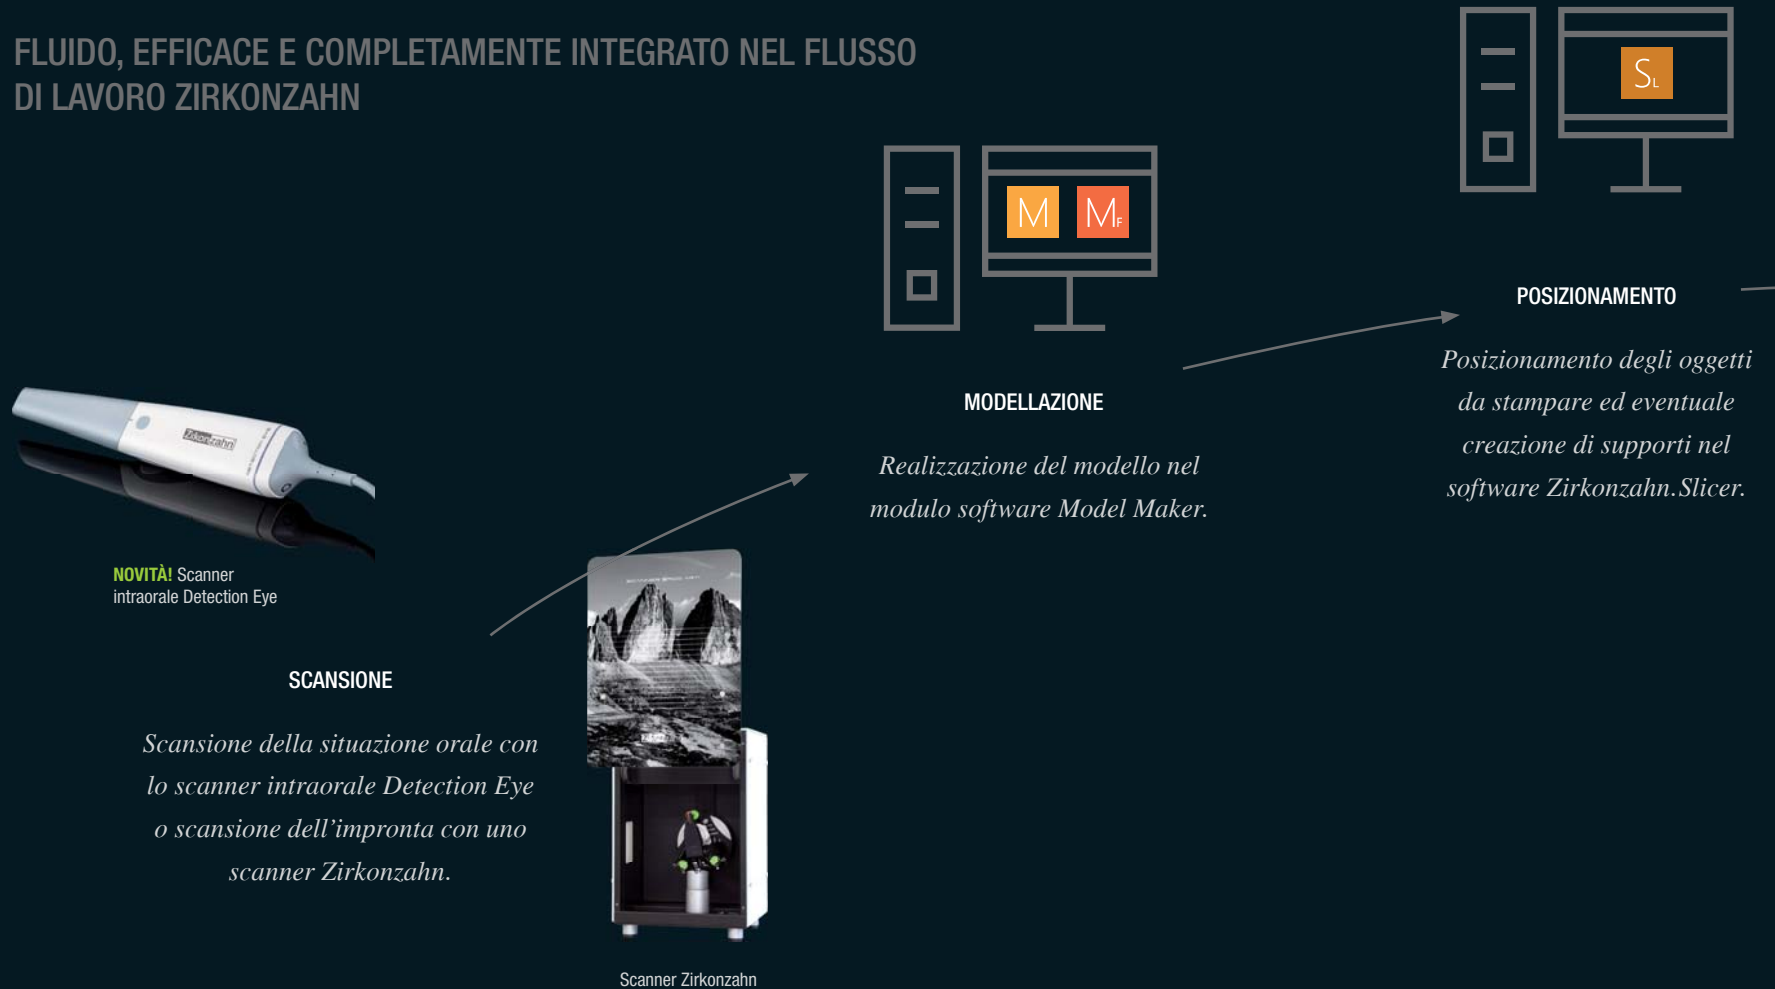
FLUIDO, EFFICACE E COMPLETAMENTE INTEGRATO NEL FLUSSO DI LAVORO ZIRKONZAHN

$S_L$

$M$ $M_F$

POSIZIONAMENTO

Posizionamento degli oggetti da stampare ed eventuale creazione di supporti nel software Zirkonzahn.Slicer.

MODELLAZIONE

Realizzazione del modello nel modulo software Model Maker.

Zirkonzahn

NOVITÀ! Scanner intraorale Detection Eye

SCANSIONE

Scansione della situazione orale con lo scanner intraorale Detection Eye o scansione dell'impronta con uno scanner Zirkonzahn.

Scanner Zirkonzahn